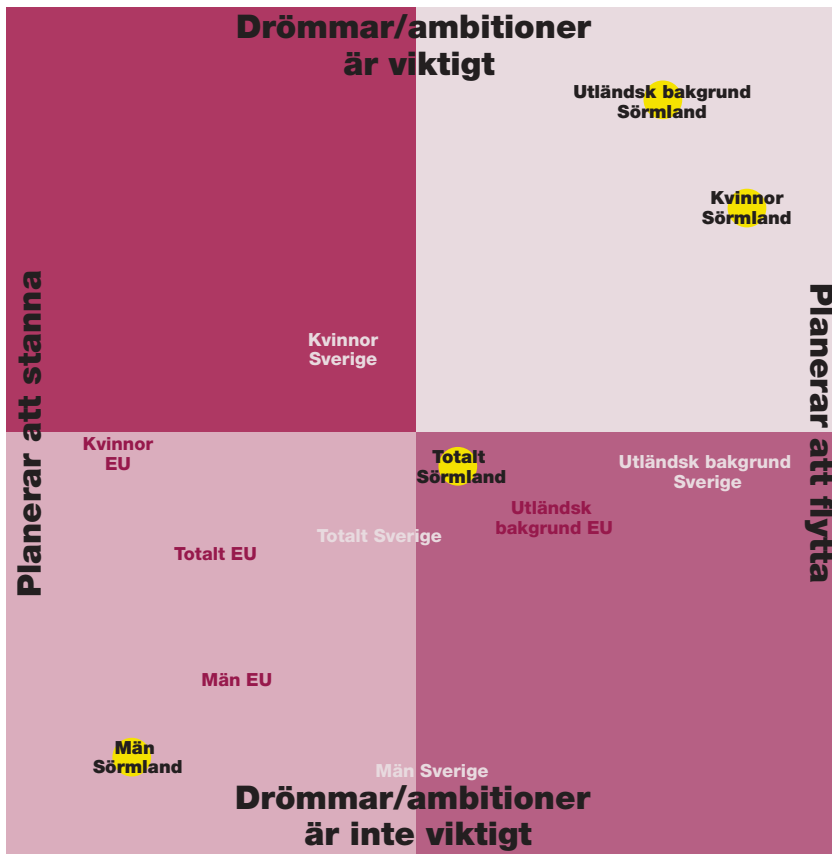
Drömmar/ambitioner är viktigt

Utländsk bakgrund Sörmland

Kvinnor Sörmland

Planerar att stanna

Planerar att flytta

Kvinnor Sverige

Kvinnor EU

Totalt Sörmland

Utländsk bakgrund Sverige

Utländsk bakgrund EU

Totalt Sverige

Totalt EU

Män EU

Män Sörmland

Män Sverige

Drömmar/ambitioner är inte viktigt